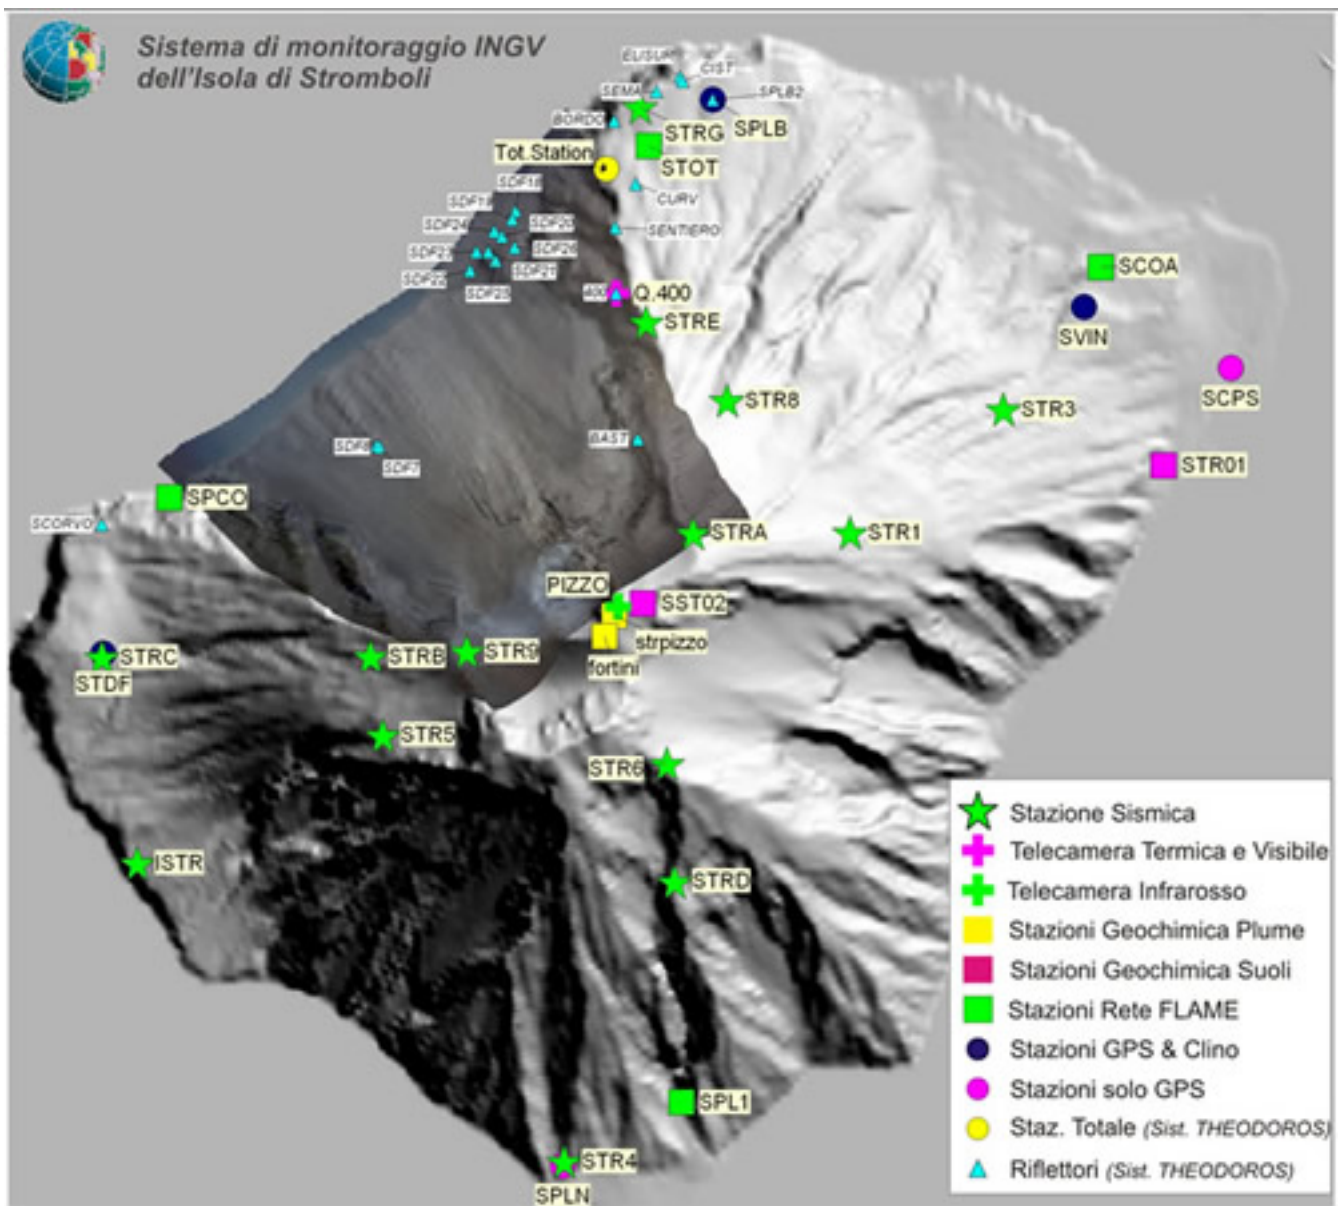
Sistema di monitoraggio INGV dell'Isola di Stromboli

ELISUP
CIST
SEMA
SPLB2
BORDO
STRG
SPLB
Tot.Station
STOT
SDF18
CURV
SDF19
SDF24
SDF25
SENTIERO
SDF23
SDF26
SDF22
SDF21
SDF20
400
Q.400
STRE
SCOA
SVIN
SCPS
STR8
STR3
SDF6
BAST
SDF7
STR01
SPCO
SCORVO
STRA
STR1
PIZZO
SST02
strpizzo
fortini
STRC
STDF
STRB
STR9
STR5
STR6
ISTR
STRD
SPL1
STR4
SPLN

Stazione Sismica
Telecamera Termica e Visibile
Telecamera Infrarosso
Stazioni Geochimica Plume
Stazioni Geochimica Suoli
Stazioni Rete FLAME
Stazioni GPS & Clino
Stazioni solo GPS
Staz. Totale (Sist. THEODOROS)
Riflettori (Sist. THEODOROS)